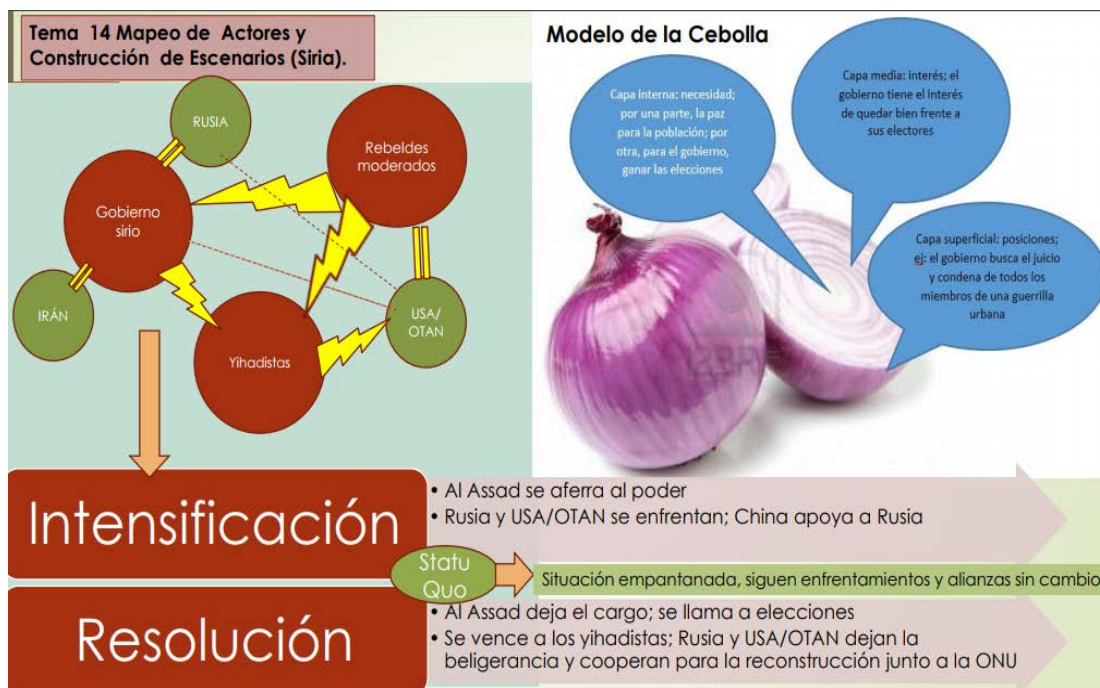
Tema 14 Mapeo de Actores y Construcción de Escenarios (Siria).

RUSIA

Rebeldes moderados

Gobierno sirio

IRÁN

USA/ OTAN

Yihadistas

Modelo de la Cebolla

Capa interna: necesidad; por una parte, la paz para la población; por otra, para el gobierno, ganar las elecciones

Capa media: interés; el gobierno tiene el interés de quedar bien frente a sus electores

Capa superficial: posiciones; ej: el gobierno busca el juicio y condena de todos los miembros de una guerrilla urbana

123RF

Intensificación

• Al Assad se aferra al poder
• Rusia y USA/OTAN se enfrentan; China apoya a Rusia

Statu Quo

Situación empantanada, siguen enfrentamientos y alianzas sin cambio

Resolución

• Al Assad deja el cargo; se llama a elecciones
• Se vence a los yihadistas; Rusia y USA/OTAN dejan la beligerancia y cooperan para la reconstrucción junto a la ONU